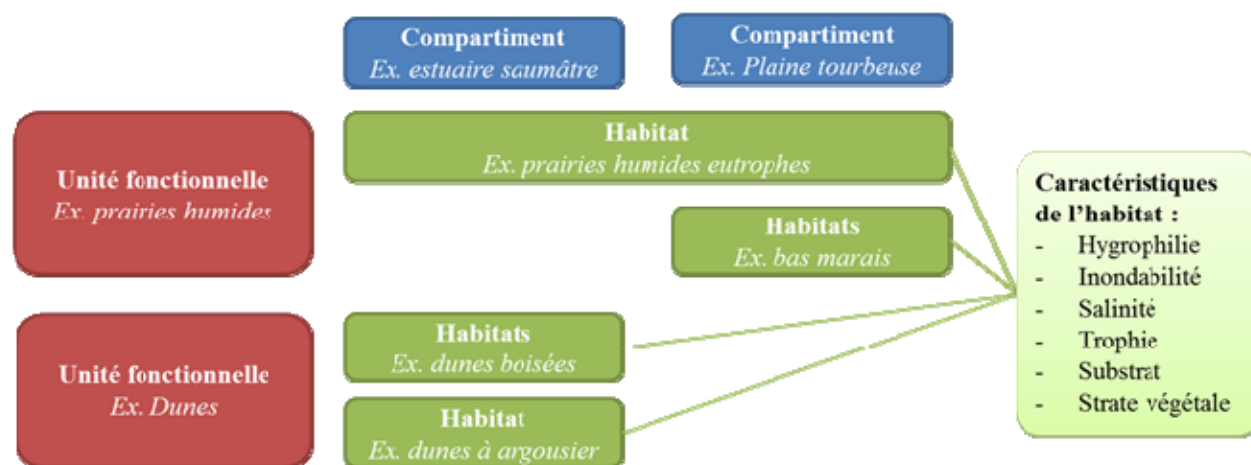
Compartiment
Ex. estuaire saumâtre

Compartiment
Ex. Plaine tourbeuse

Unité fonctionnelle
Ex. prairies humides

Habitat
Ex. prairies humides eutrophes

Habitats
Ex. bas marais

Caractéristiques de l'habitat :
- Hygrophilie
- Inondabilité
- Salinité
- Trophie
- Substrat
- Strate végétale

Unité fonctionnelle
Ex. Dunes

Habitats
Ex. dunes boisées

Habitat
Ex. dunes à argousier